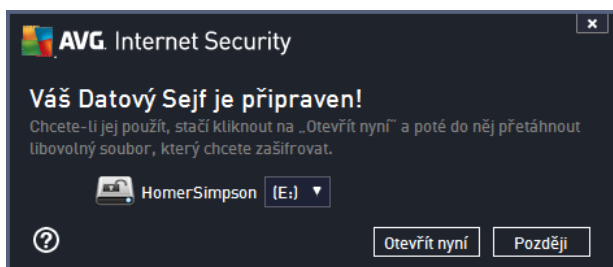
AVG. Internet Security

×

Váš Datový Sejf je připraven!

Chcete-li jej použít, stačí kliknout na „Otevřít nyní" a poté do něj přetáhnout libovolný soubor, který chcete zašifrovat.

HomerSimpson (E:) ▼

?

Otevřít nyní

Později